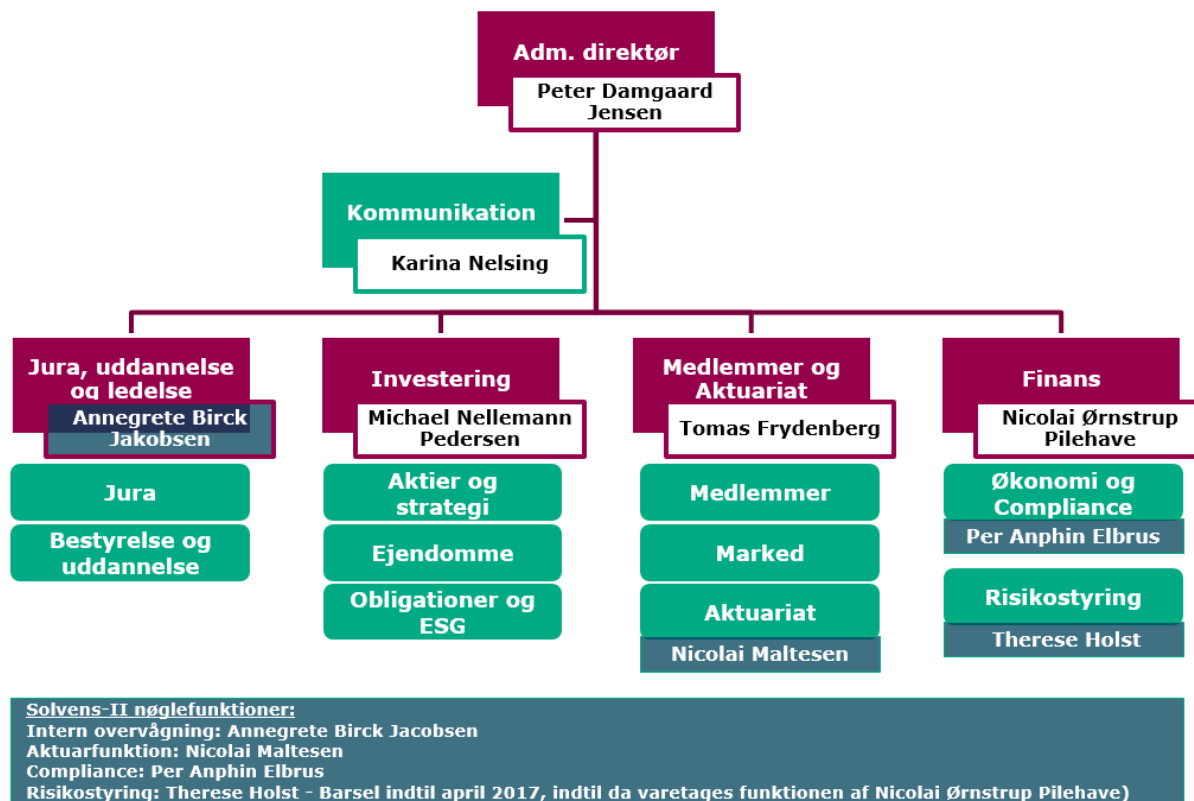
Adm. direktør

Peter Damgaard Jensen

Kommunikation

Karina Nelsing

Jura, uddannelse og ledelse

Annegrete Birck Jakobsen

Jura

Bestyrelse og uddannelse

Investering

Michael Nellemann Pedersen

Aktier og strategi

Ejendomme

Obligationer og ESG

Medlemmer og Aktuariat

Tomas Frydenberg

Medlemmer

Marked

Aktuariat

Nicolai Maltesen

Finans

Nicolai Ørnstrup Pilehave

Økonomi og Compliance

Per Anphin Elbrus

Risikostyring

Therese Holst

Solvens-II nøglefunktioner:
Intern overvågning: Annegrete Birck Jacobsen
Aktuarfunktion: Nicolai Maltesen
Compliance: Per Anphin Elbrus
Risikostyring: Therese Holst - Barsel indtil april 2017, indtil da varetages funktionen af Nicolai Ørnstrup Pilehave)